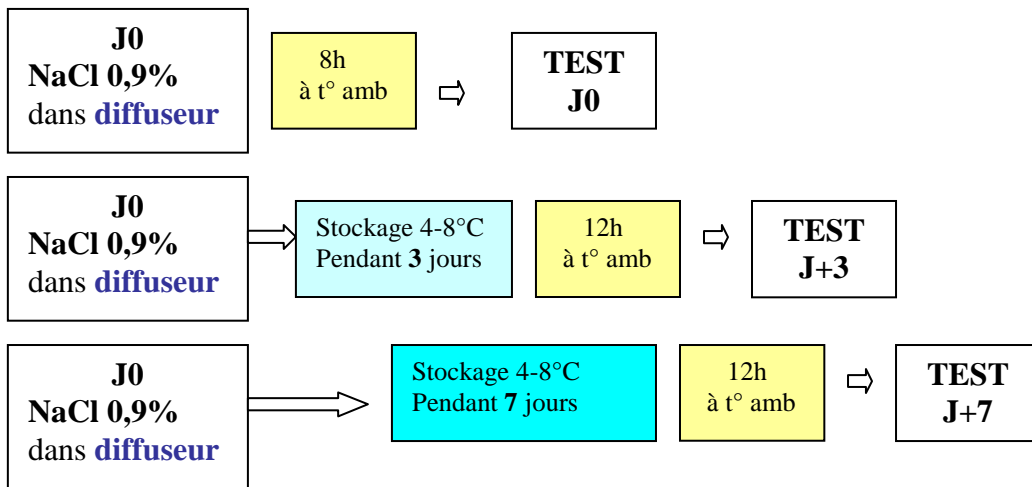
J0
NaCl 0,9%
dans diffuseur

8h
à t° amb

TEST
J0

J0
NaCl 0,9%
dans diffuseur

Stockage 4-8°C
Pendant 3 jours

12h
à t° amb

TEST
J+3

J0
NaCl 0,9%
dans diffuseur

Stockage 4-8°C
Pendant 7 jours

12h
à t° amb

TEST
J+7